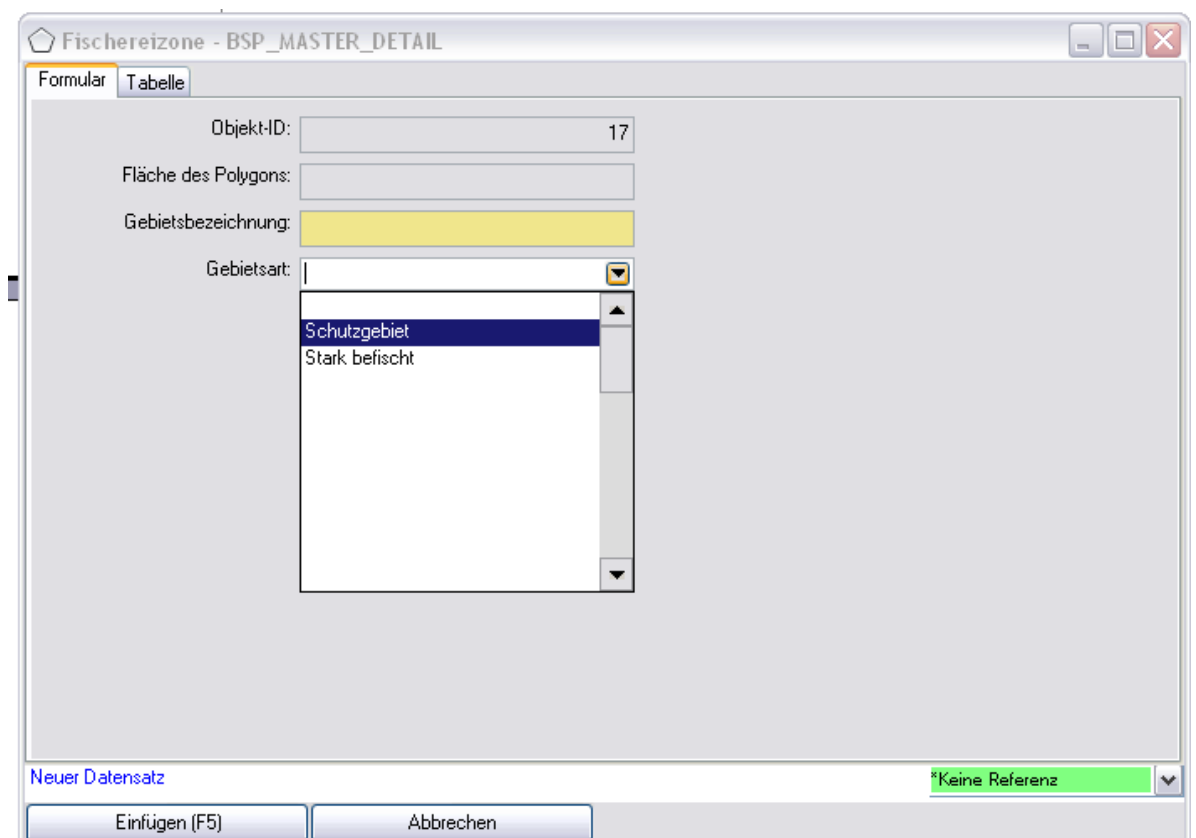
Fischereizone - BSP_MASTER_DETAIL

Formular Tabelle

Objekt-ID: 17

Fläche des Polygons:

Gebietsbezeichnung:

Gebietsart:

Schutzgebiet
Stark befischt

Neuer Datensatz

*Keine Referenz

Einfügen (F5)

Abbrechen